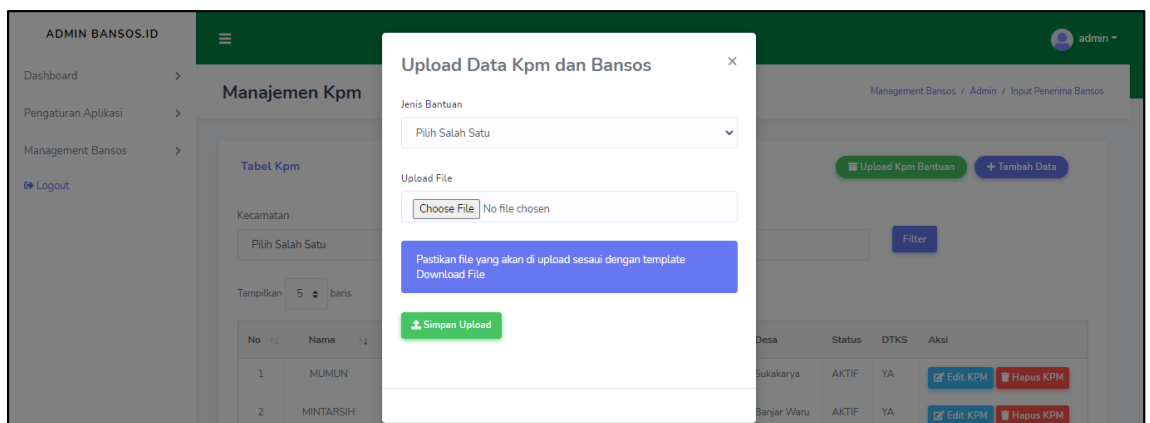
ADMIN BANSOS.ID

Dashboard

Pengaturan Aplikasi

Management Bansos

Logout

admin

Manajemen Kpm

Management Bansos / Admin / Input Penerima Bansos

Tabel Kpm

Upload Kpm Bantuan

+ Tambah Data

Kecamatan

Pilih Salah Satu

Filter

Tampilkan 5 baris

| No | Nama | Desa | Status | DTKS | Aksi |
|---|---|---|---|---|---|
| 1 | MUMUN | Sukakarya | AKTIF | YA | Edit KPM Hapus KPM |
| 2 | MINTARSIH | Banjar Waru | AKTIF | YA | Edit KPM Hapus KPM |

Upload Data Kpm dan Bansos

×

Jenis Bantuan

Pilih Salah Satu

Upload File

Choose File No file chosen

Pastikan file yang akan di upload sesaui dengan template Download File

Simpan Upload